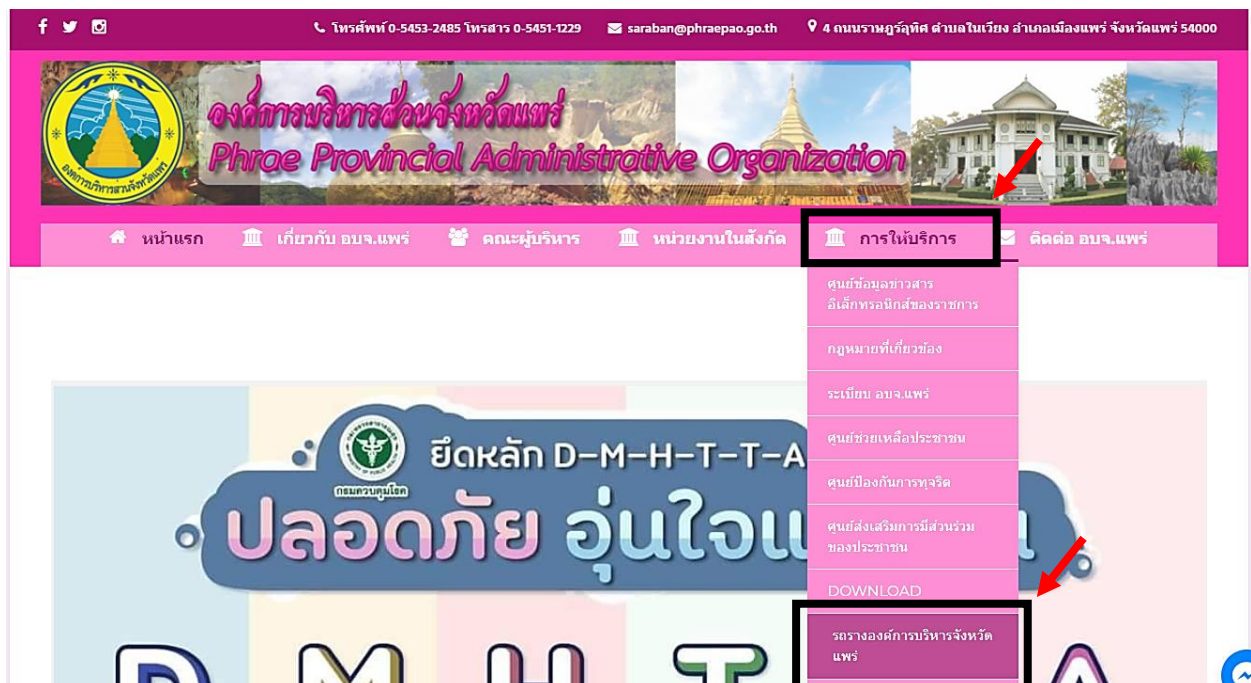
โทรศัพท์ 0-5453-2485 โทรสาร 0-5451-1229 saraban@phraepao.go.th 4 ถนนราษฎร์อุทิศ ตำบลในเวียง อำเภอเมืองแพร่ จังหวัดแพร่ 54000

องค์การบริหารส่วนจังหวัดแพร่
Phrae Provincial Administrative Organization

หน้าแรก เกี่ยวกับ อบจ.แพร่ คณะผู้บริหาร หน่วยงานในสังกัด การให้บริการ ติดต่อ อบจ.แพร่

ศูนย์ข้อมูลข่าวสารอิเล็กทรอนิกส์ของราชการ
กฎหมายที่เกี่ยวข้อง
ระเบียบ อบจ.แพร่
ศูนย์ช่วยเหลือประชาชน
ศูนย์ป้องกันการทุจริต
ศูนย์ส่งเสริมการมีส่วนร่วมของประชาชน
DOWNLOAD
รถรางองค์การบริหารจังหวัดแพร่

กรมควบคุมโรค
ยึดหลัก D-M-H-T-T-A
ปลอดภัย อุ่นใจแ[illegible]
D M H T A